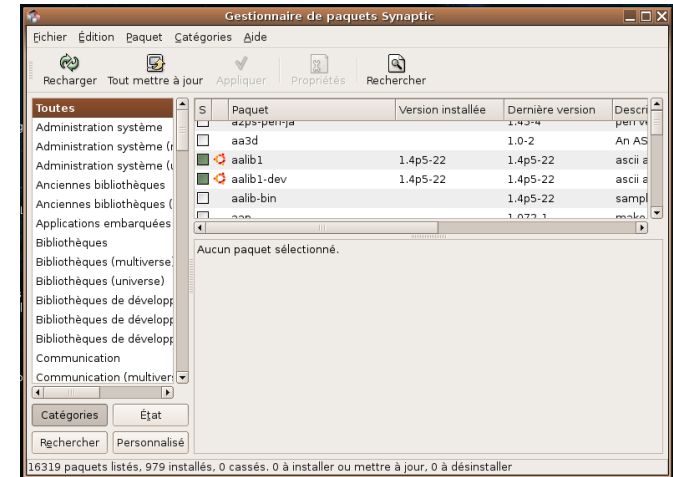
Gestionnaire de paquets Synaptic

Fichier Édition Paquet Catégories Aide

Recharger Tout mettre à jour Appliquer Propriétés Rechercher

Toutes
Administration système
Administration système (r
Administration système (u
Anciennes bibliothèques
Anciennes bibliothèques (
Applications embarquées
Bibliothèques
Bibliothèques (multiverse)
Bibliothèques (universe)
Bibliothèques de développ
Bibliothèques de développ
Bibliothèques de développ
Communication
Communication (multivers

| S | Paquet | Version installée | Dernière version | Descri |
|---|---|---|---|---|
| | a2ps-perl-ja | | 1.45-4 | perl w |
| | aa3d | | 1.0-2 | An AS |
| | aalib1 | 1.4p5-22 | 1.4p5-22 | ascii a |
| | aalib1-dev | 1.4p5-22 | 1.4p5-22 | ascii a |
| | aalib-bin | | 1.4p5-22 | sampl |
| | aap | | 1.072-1 | make |

Aucun paquet sélectionné.

Catégories État
Rechercher Personnalisé

16319 paquets listés, 979 installés, 0 cassés. 0 à installer ou mettre à jour, 0 à désinstaller